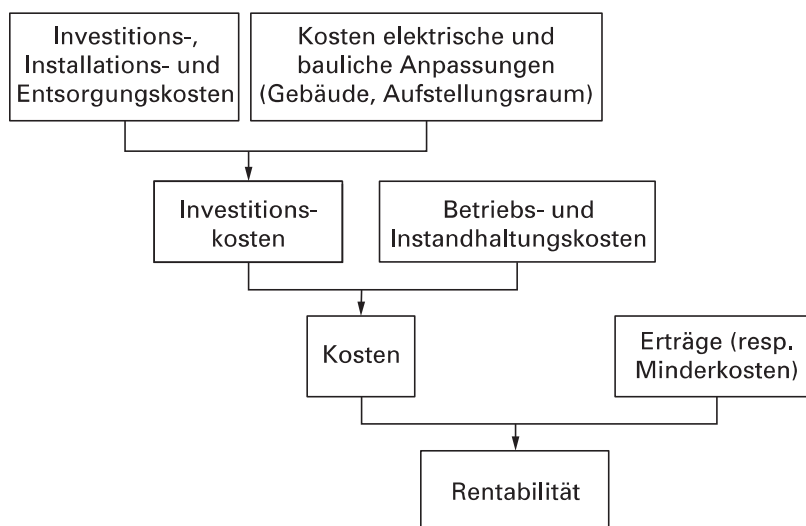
Investitions-, Installations- und Entsorgungskosten

Kosten elektrische und bauliche Anpassungen (Gebäude, Aufstellungsraum)

Investitionskosten

Betriebs- und Instandhaltungskosten

Kosten

Erträge (resp. Minderkosten)

Rentabilität